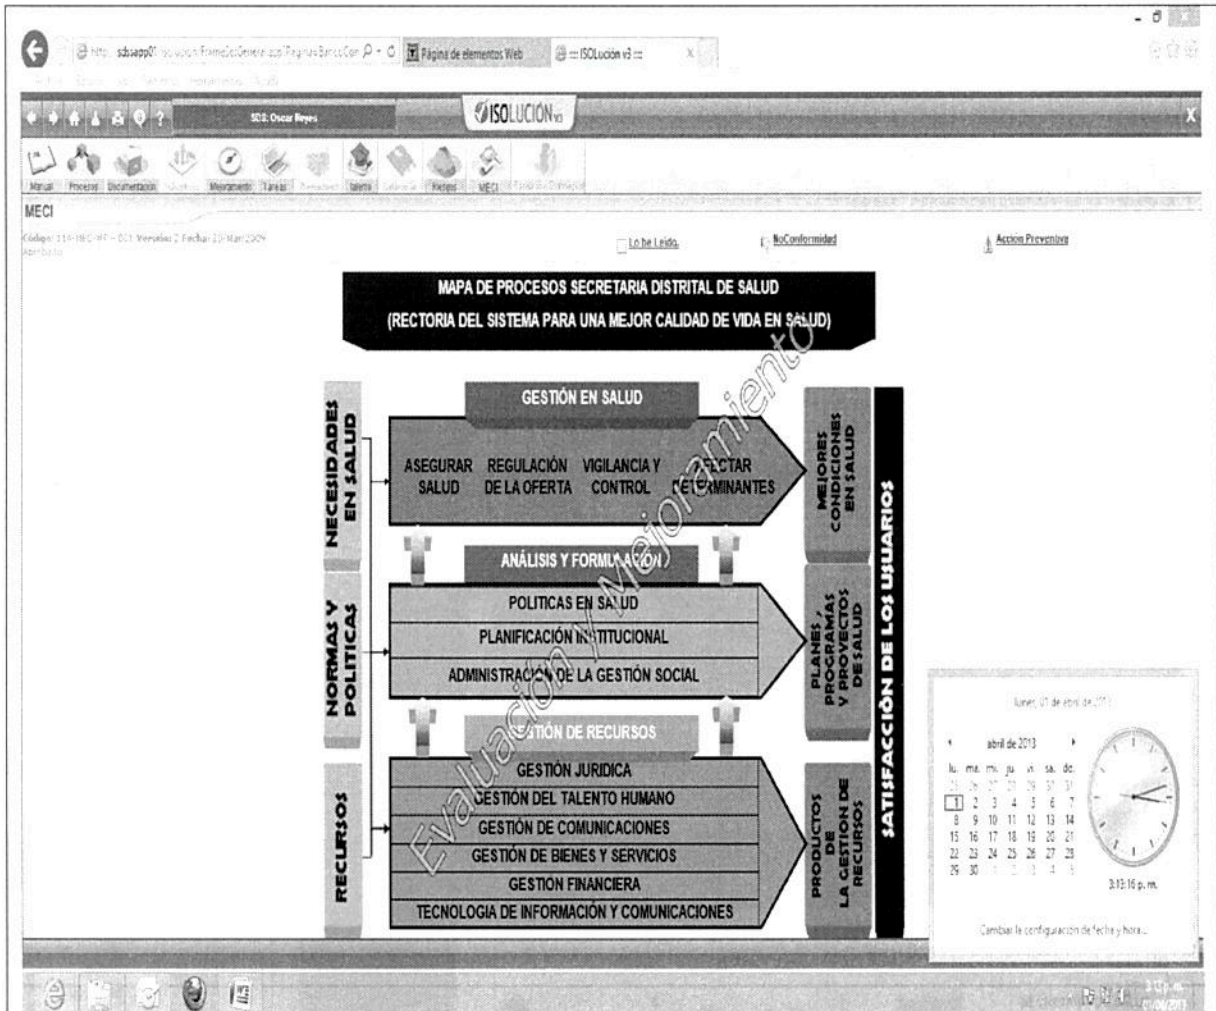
http://sdsapp01/isolucion/FramePrincipal.aspx/Paginas/BancoConocimiento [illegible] Página de elementos Web ::: ISOLución v3 :::

SDS: Oscar Reyes

ISOLUCIÓN v3

X

Manual Procesos Documentación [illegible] Mejoramiento Tareas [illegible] Tablero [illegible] Riesgos MECI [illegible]

MECI

Código: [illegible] Versión: 2 Fecha: 23-Mar-2009 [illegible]

Lo he Leído. NoConformidad Accion Preventiva

MAPA DE PROCESOS SECRETARIA DISTRITAL DE SALUD

(RECTORIA DEL SISTEMA PARA UNA MEJOR CALIDAD DE VIDA EN SALUD)

NECESIDADES EN SALUD

NORMAS Y POLITICAS

RECURSOS

GESTIÓN EN SALUD

ASEGURAR SALUD

REGULACIÓN DE LA OFERTA

VIGILANCIA Y CONTROL

AFECTAR DETERMINANTES

ANÁLISIS Y FORMULACIÓN

POLITICAS EN SALUD

PLANIFICACIÓN INSTITUCIONAL

ADMINISTRACIÓN DE LA GESTIÓN SOCIAL

GESTIÓN DE RECURSOS

GESTIÓN JURIDICA

GESTIÓN DEL TALENTO HUMANO

GESTIÓN DE COMUNICACIONES

GESTIÓN DE BIENES Y SERVICIOS

GESTIÓN FINANCIERA

TECNOLOGIA DE INFORMACIÓN Y COMUNICACIONES

MEJORES CONDICIONES EN SALUD

PLANES , PROGRAMAS Y PROYECTOS DE SALUD

PRODUCTOS DE LA GESTION DE RECURSOS

SATISFACCIÓN DE LOS USUARIOS

Evaluación y Mejoramiento

lunes, 01 de abril de 2013

abril de 2013

| lu. | ma. | mi. | ju. | vi. | sá. | do. |
|---|---|---|---|---|---|---|
| 25 | 26 | 27 | 28 | 29 | 30 | 31 |
| 1 | 2 | 3 | 4 | 5 | 6 | 7 |
| 8 | 9 | 10 | 11 | 12 | 13 | 14 |
| 15 | 16 | 17 | 18 | 19 | 20 | 21 |
| 22 | 23 | 24 | 25 | 26 | 27 | 28 |
| 29 | 30 | 1 | 2 | 3 | 4 | 5 |

3:13:16 p. m.

Cambiar la configuración de fecha y hora...

3:13 p. m. 01/04/2013